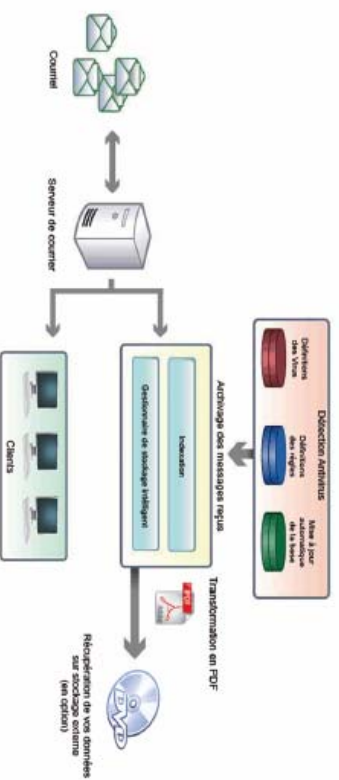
Courriel

Serveur de courrier

Détection Antivirus

Définitions des Virus

Définitions des règles

Mise à jour automatique de la base

Archivage des messages reçus

Indexation

Gestionnaire de stockage intelligent

Transformation en PDF

PDF

Clients

Récupération de vos données sur stockage externe (en option)

DVD